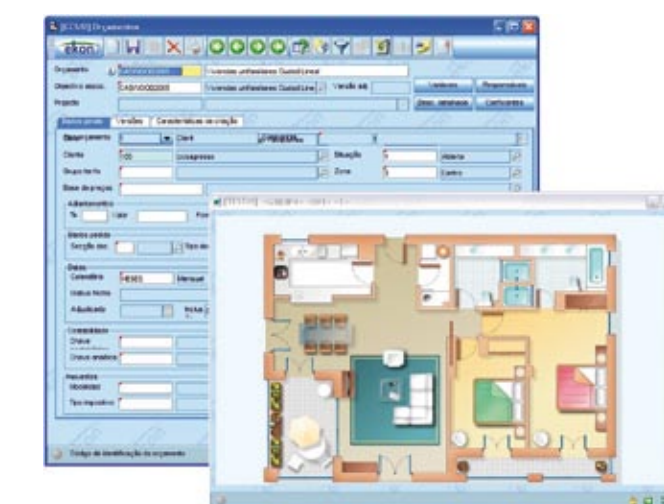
[CCV03] Orçamentos

eikon

Orçamento

Objectivo e assunto

Vivendas unifamiliares Quinta Lineal

Vivendas unifamiliares Quinta Lineal

Versão até

Projecto

Validade

Responsáveis

Docs. detalhados

Confirmado

Dados gerais

Versões

Características de criação

Tipo orçamento

Cliente

Situação

Aberto

Grupo tarifa

Zona

Centro

Base de preços

Adiantamento

Dados padrão

Secção doc.

Datas

Calendário

Mensual

Adjudicado

Contabilidade

Chave

Chave analítica

Descontos

Modalidade

Tipo impositivo

Código de identificação do orçamento